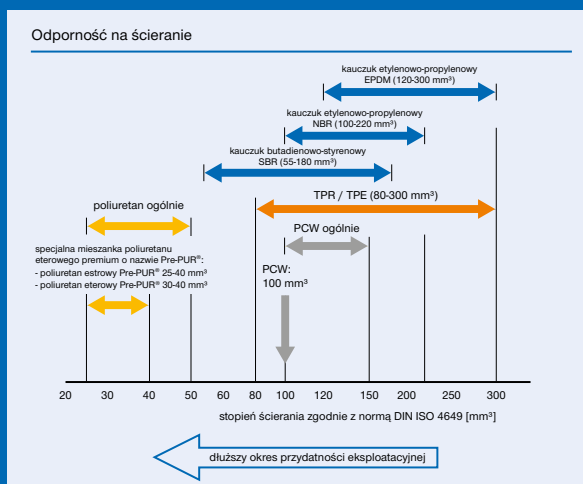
Odporność na ścieranie

kauczuk etylenowo-propylenowy
EPDM (120-300 mm³)

kauczuk etylenowo-propylenowy
NBR (100-220 mm³)

kauczuk butadienowo-styrenowy
SBR (55-180 mm³)

poliuretan ogólnie

TPR / TPE (80-300 mm³)

PCW ogólnie

specjalna mieszanka poliuretanu eterowego premium o nazwie Pre-PUR®:
- poliuretan estrowy Pre-PUR® 25-40 mm³
- poliuretan eterowy Pre-PUR® 30-40 mm³

PCW:
100 mm³

20 30 40 50 60 80 100 120 150 200 250 300

stopień ścierania zgodnie z normą DIN ISO 4649 [mm³]

dłuższy okres przydatności eksploatacyjnej